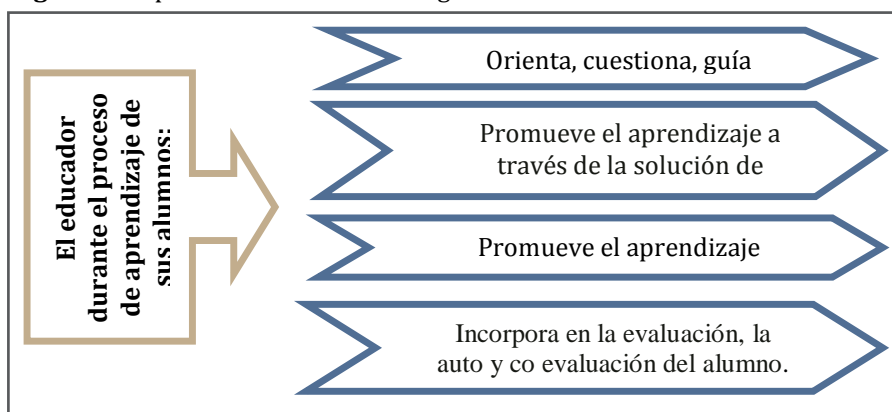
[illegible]

El educador durante el proceso de aprendizaje de sus alumnos:

Orienta, cuestiona, guía

Promueve el aprendizaje a través de la solución de

Promueve el aprendizaje

Incorpora en la evaluación, la auto y co evaluación del alumno.